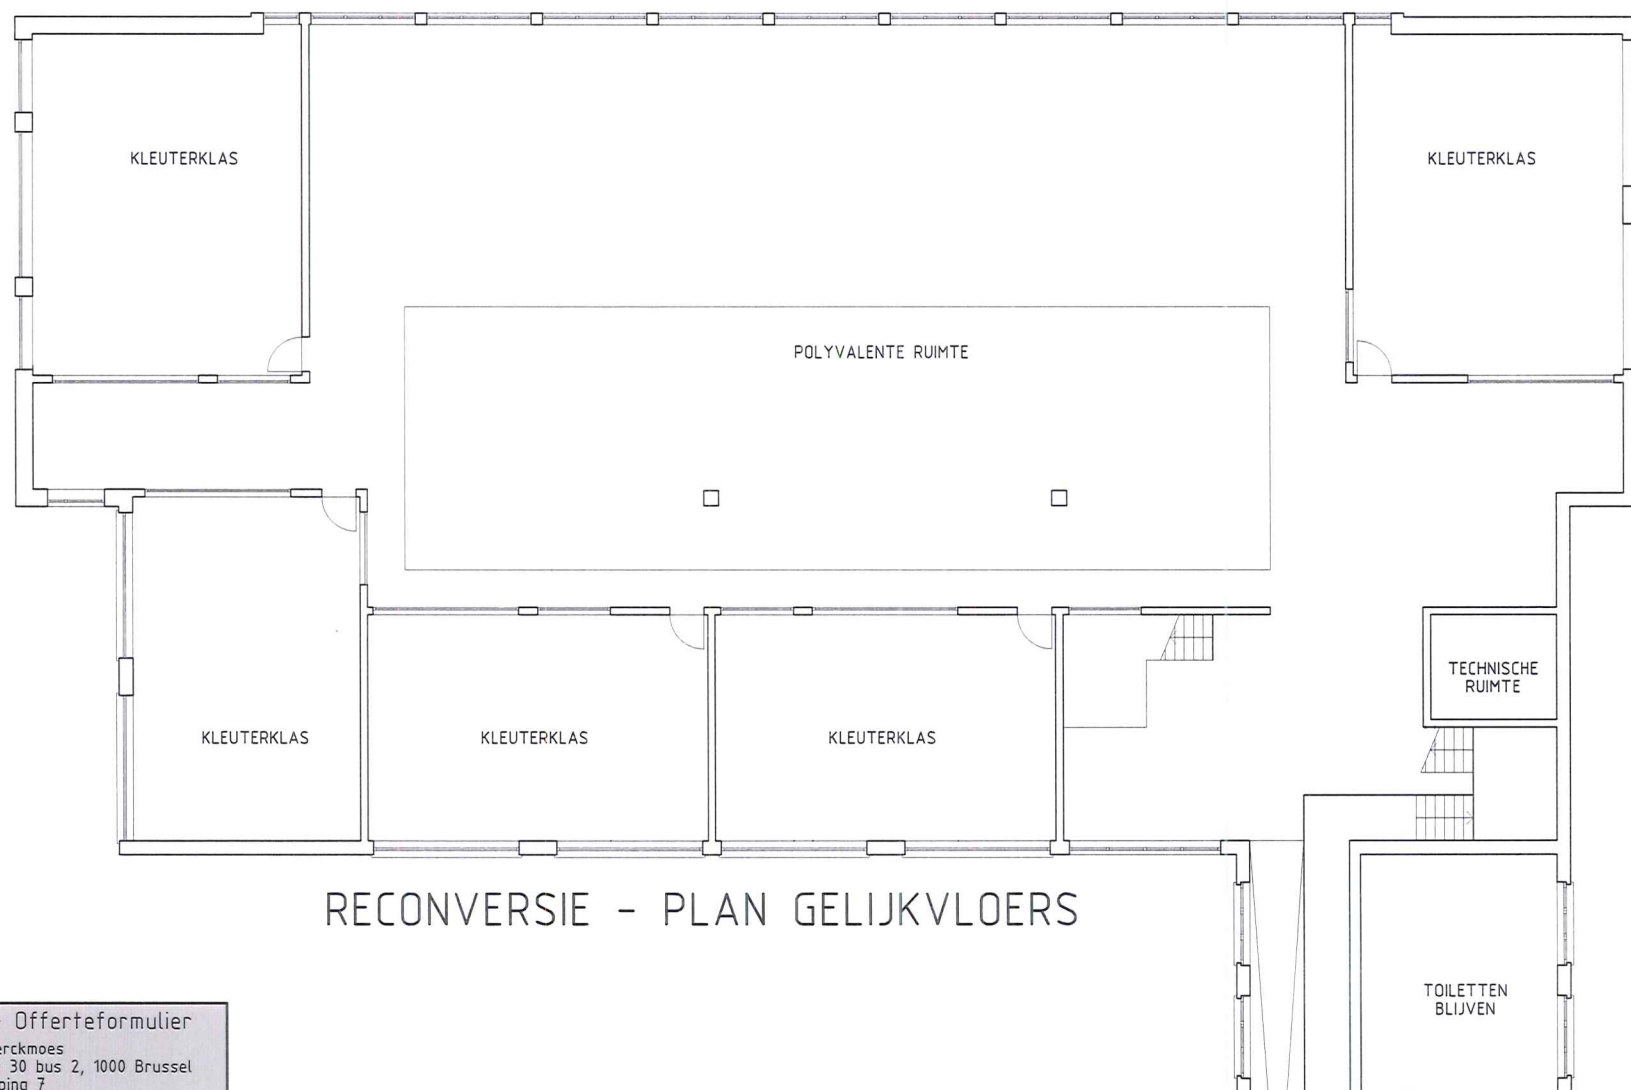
KLEUTERKLAS

KLEUTERKLAS

POLYVALENTE RUIMTE

TECHNISCHE RUIMTE

KLEUTERKLAS

KLEUTERKLAS

KLEUTERKLAS

RECONVERSIE - PLAN GELIJKVLOERS

TOILETTEN BLIJVEN

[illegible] Offerteformulier
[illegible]erckmoes
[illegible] 30 bus 2, 1000 Brussel
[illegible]ping 7